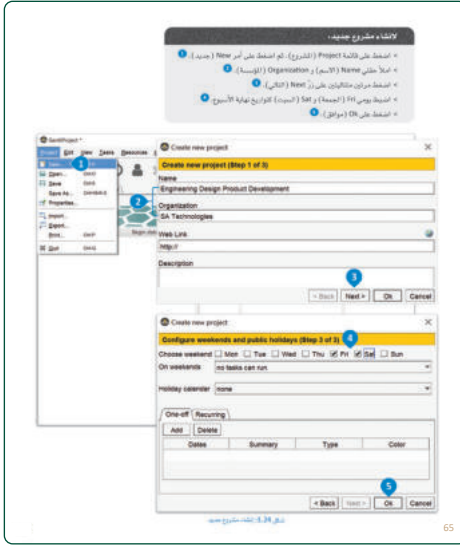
لانشاء مشروع جديد:

< اضغط على قائمة Project (المشروع)، ثم اضغط على أمر New (جديد). 1

< املأ حقلي Name (الاسم) و Organization (المؤسسة). 2

< اضغط مرتين متتاليتين على زر Next (التالي). 3

< اضبط يومي Fri (الجمعة) و Sat (السبت) كتواريخ نهاية الأسبوع. 4

< اضغط على Ok (موافق). 5

GanttProject *

Project Edit View Tasks Resources

New... Ctrl+N
Open... Ctrl+O
Save Ctrl+S
Save As... Ctrl+Shift+S
Properties...
Import...
Export...
Print... Ctrl+P
Exit Ctrl+Q

1 2

Create new project

Create new project (Step 1 of 3)

Name
Engineering Design Product Development

Organization
SA Technologies

Web Link
http://

Description

3

< Back Next > Ok Cancel

Create new project

Configure weekends and public holidays (Step 3 of 3) 4

Choose weekend Mon Tue Wed Thu Fri Sat Sun

On weekends no tasks can run.

Holiday calendar none

One-off Recurring

Add Delete

| Dates | Summary | Type | Color |
|---|---|---|---|
| | | | |

5

< Back Next > Ok Cancel

شكل 1.24: إنشاء مشروع جديد

65